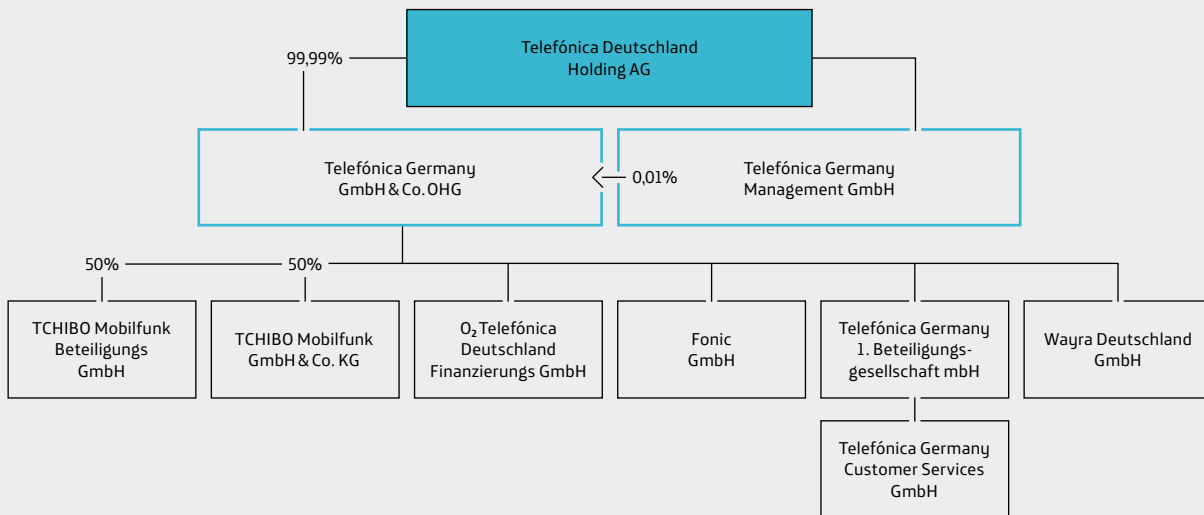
Telefónica Deutschland Holding AG

99,99%

Telefónica Germany GmbH & Co. OHG

0,01%

Telefónica Germany Management GmbH

50%

50%

TCHIBO Mobilfunk Beteiligungs GmbH

TCHIBO Mobilfunk GmbH & Co. KG

$O_2$ Telefónica Deutschland Finanzierungs GmbH

Fonic GmbH

Telefónica Germany 1. Beteiligungsgesellschaft mbH

Wayra Deutschland GmbH

Telefónica Germany Customer Services GmbH